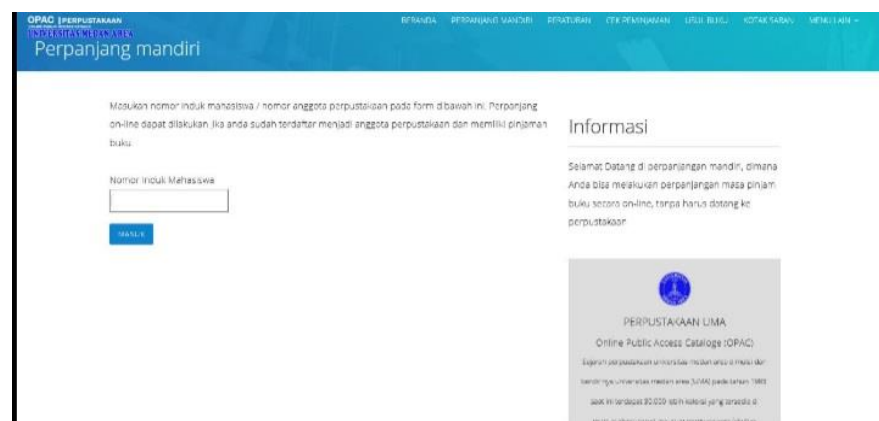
OPAC | PERPUSTAKAAN
UNIVERSITAS MEDAN AREA

BERANDA PERPANJANG MANDIRI PERATURAN CEK PEMINJAMAN USUL BUKU KOTAK SARAN MENU LAIN

Perpanjang mandiri

Masukan nomor induk mahasiswa / nomor anggota perpustakaan pada form dibawah ini. Perpanjang on-line dapat dilakukan Jika anda sudah terdaftar menjadi anggota perpustakaan dan memiliki pinjaman buku.

Nomor Induk Mahasiswa

MASUK

Informasi

Selamat Datang di perpanjangan mandiri, dimana Anda bisa melakukan perpanjangan masa pinjam buku secara on-line, tanpa harus datang ke perpustakaan

PERPUSTAKAAN UMA

Online Public Access Catalogue (OPAC)

Sejarah perpustakaan universitas medan area dimulai dari berdirinya universitas medan area (UMA) pada tahun 1983 saat ini terdapat 30.000 lebih koleksi yang tersedia di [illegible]